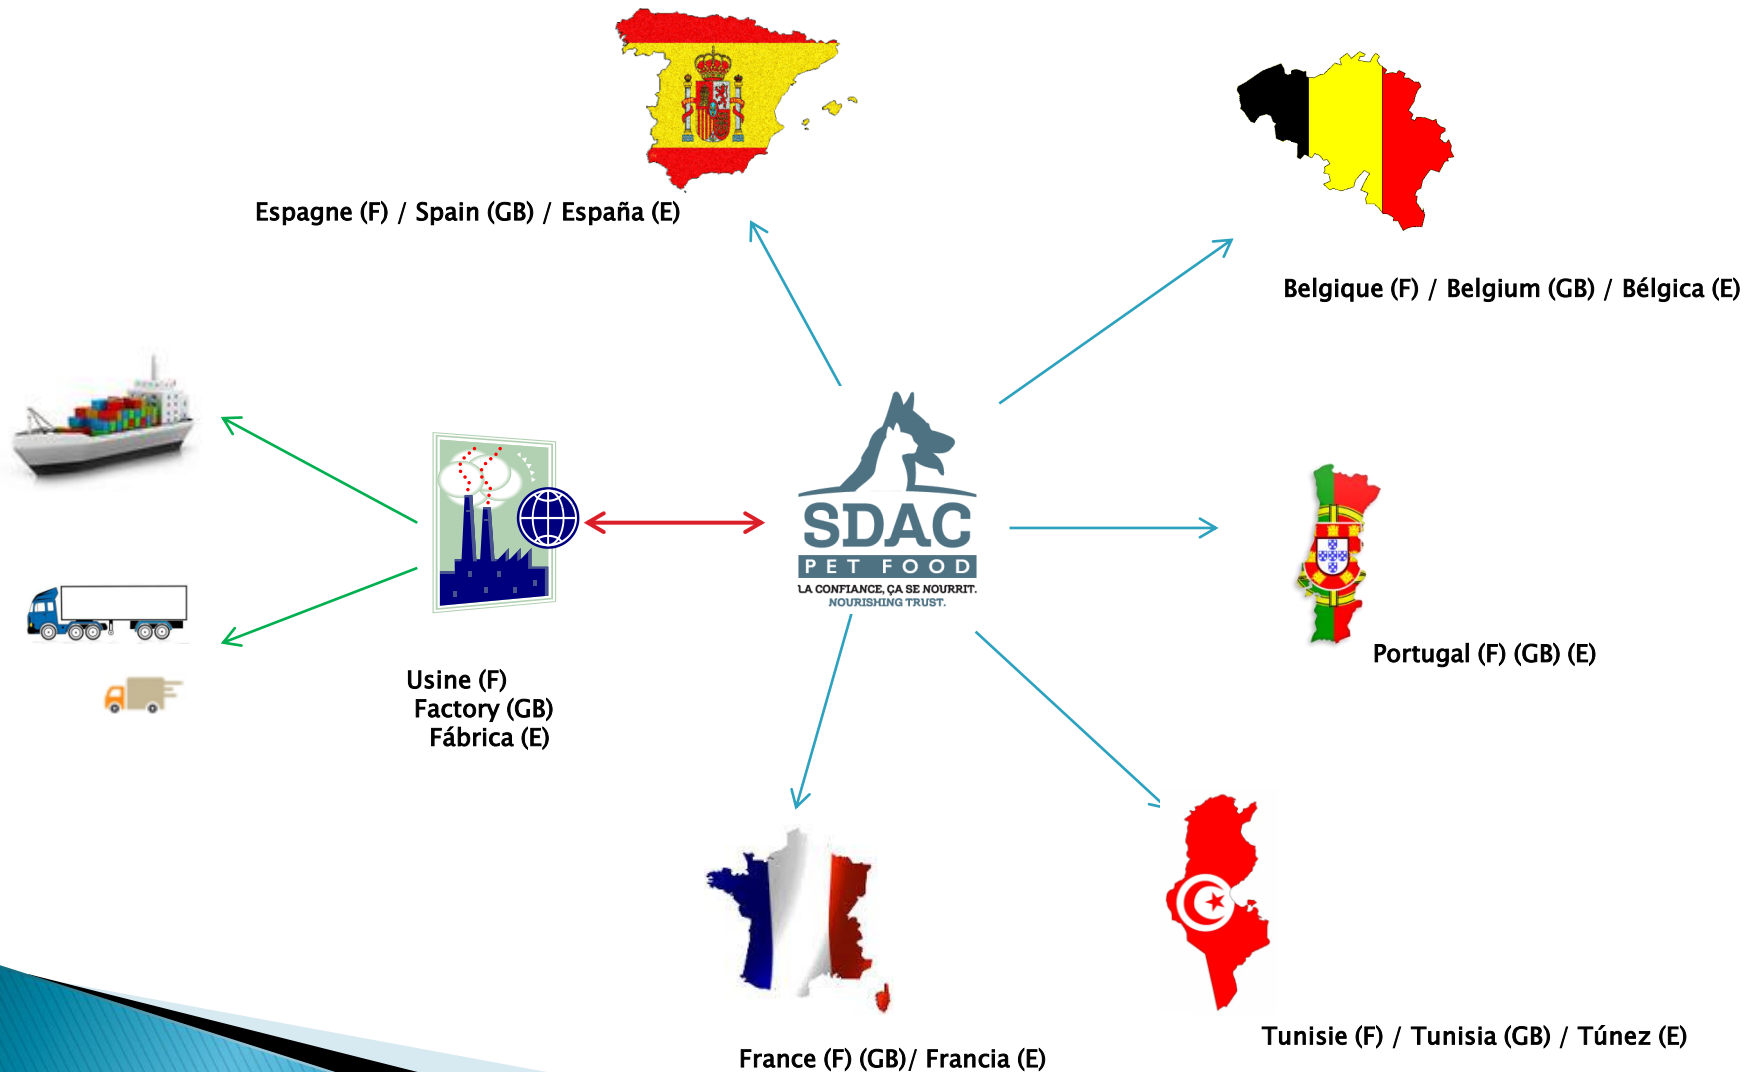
Espagne (F) / Spain (GB) / España (E)

Belgique (F) / Belgium (GB) / Bélgica (E)

SDAC
PET FOOD
LA CONFIANCE, ÇA SE NOURRIT.
NOURISHING TRUST.

Portugal (F) (GB) (E)

Usine (F)
Factory (GB)
Fábrica (E)

France (F) (GB)/ Francia (E)

Tunisie (F) / Tunisia (GB) / Túnez (E)